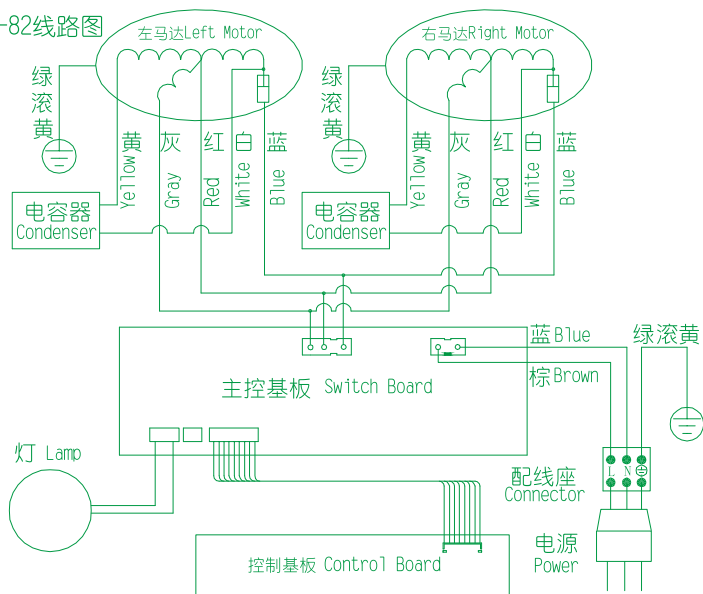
-82线路图

左马达Left Motor

右马达Right Motor

绿滚黄

绿滚黄

黄 Yellow
灰 Gray
红 Red
白 White
蓝 Blue

黄 Yellow
灰 Gray
红 Red
白 White
蓝 Blue

电容器 Condenser

电容器 Condenser

蓝 Blue

绿滚黄

棕 Brown

主控基板 Switch Board

灯 Lamp

配线座 Connector

L N ⊕

电源 Power

控制基板 Control Board